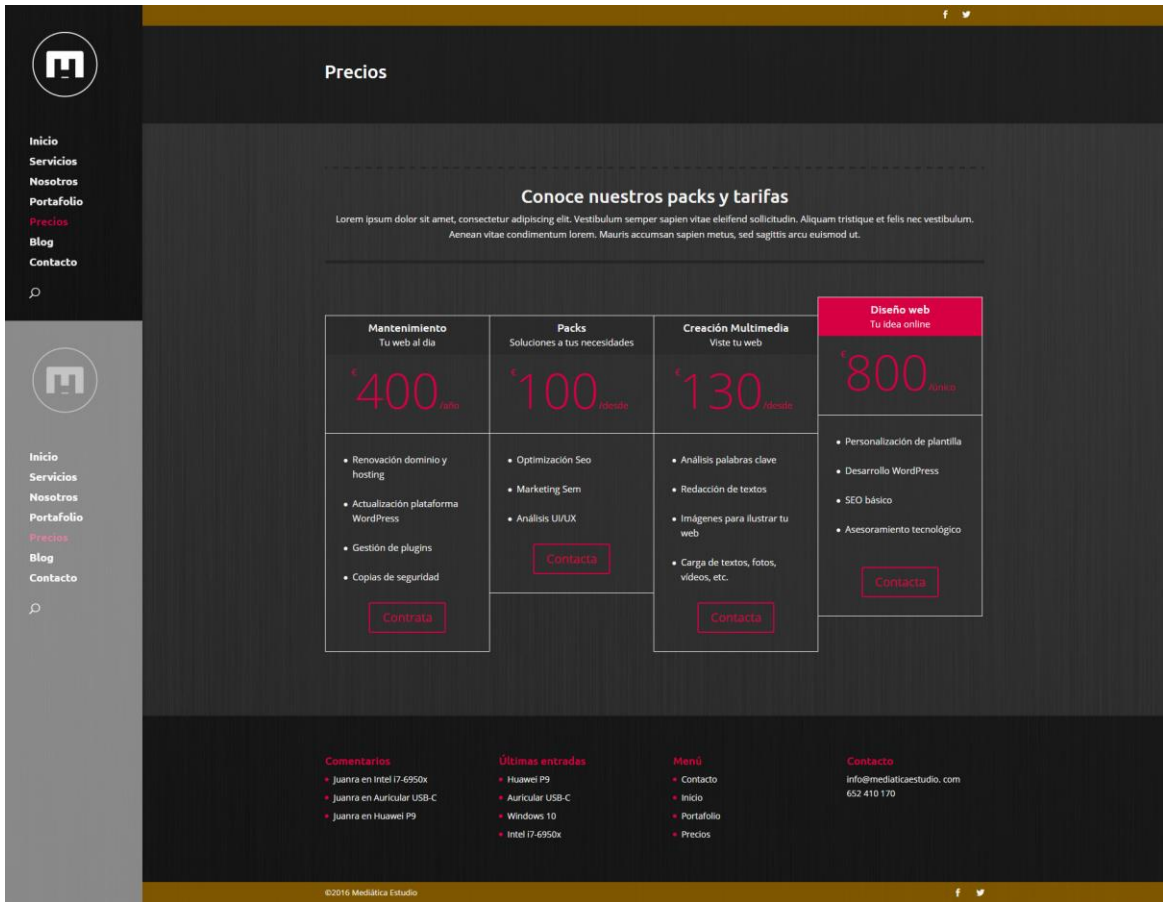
f

Inicio
Servicios
Nosotros
Portafolio
Precios
Blog
Contacto

Inicio
Servicios
Nosotros
Portafolio
Precios
Blog
Contacto

Precios

Conoce nuestros packs y tarifas

Lorem ipsum dolor sit amet, consectetur adipiscing elit. Vestibulum semper sapien vitae eleifend sollicitudin. Aliquam tristique et felis nec vestibulum. Aenean vitae condimentum lorem. Mauris accumsan sapien metus, sed sagittis arcu euismod ut.

| Mantenimiento<br>Tu web al dia | Packs<br>Soluciones a tus necesidades | Creación Multimedia<br>Viste tu web | Diseño web<br>Tu idea online |
|---|---|---|---|
| € 400 /año | € 100 /desde | € 130 /desde | € 800 /único |
| • Renovación dominio y hosting<br>• Actualización plataforma WordPress<br>• Gestión de plugins<br>• Copias de seguridad | • Optimización Seo<br>• Marketing Sem<br>• Análisis UI/UX | • Análisis palabras clave<br>• Redacción de textos<br>• Imágenes para ilustrar tu web<br>• Carga de textos, fotos, vídeos, etc. | • Personalización de plantilla<br>• Desarrollo WordPress<br>• SEO básico<br>• Asesoramiento tecnológico |
| Contrata | Contacta | Contacta | Contacta |

Comentarios
• Juanra en Intel i7-6950x
• Juanra en Auricular USB-C
• Juanra en Huawei P9

Últimas entradas
• Huawei P9
• Auricular USB-C
• Windows 10
• Intel i7-6950x

Menú
• Contacto
• Inicio
• Portafolio
• Precios

Contacto
info@mediaticaestudio. com
652 410 170

©2016 Mediática Estudio
f